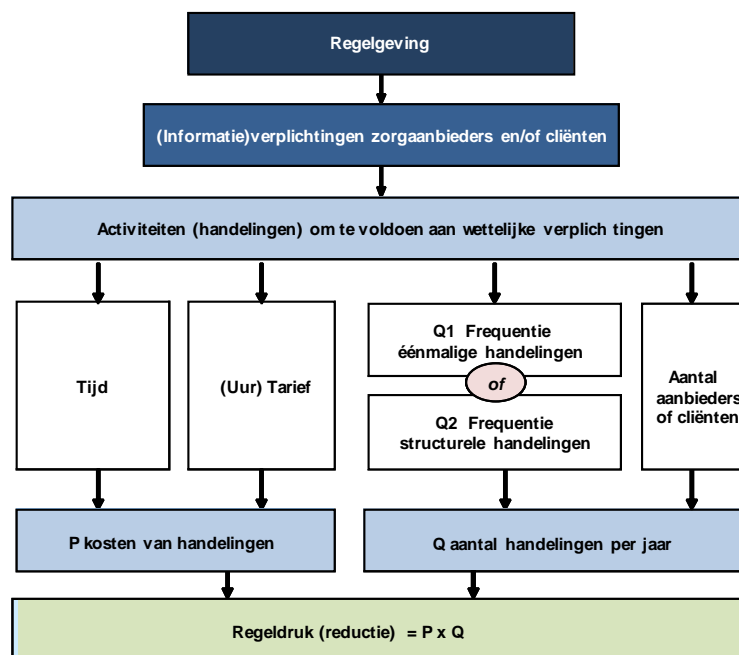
Regelgeving

(Informatie)verplichtingen zorgaanbieders en/of cliënten

Activiteiten (handelingen) om te voldoen aan wettelijke verplich tingen

Tijd

(Uur) Tarief

Q1 Frequentie éénmalige handelingen

of

Q2 Frequentie structurele handelingen

Aantal aanbieders of cliënten

P kosten van handelingen

Q aantal handelingen per jaar

Regeldruk (reductie) = P x Q